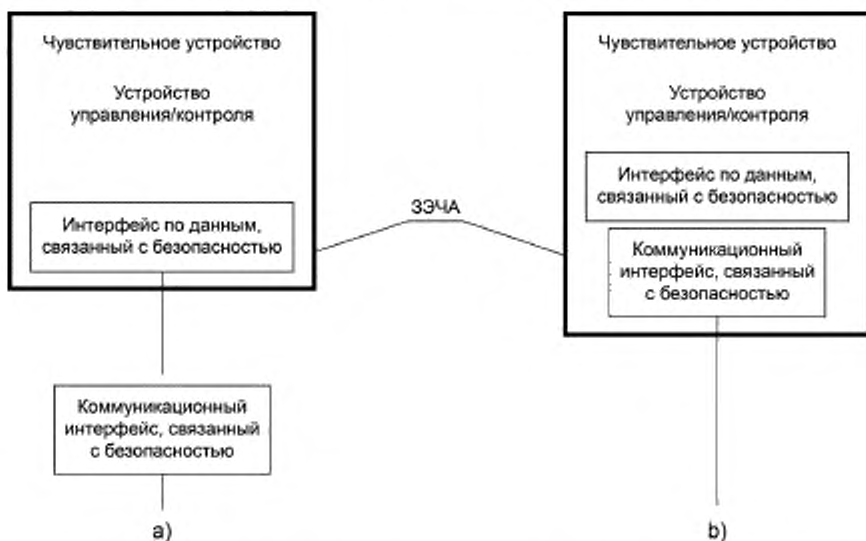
Чувствительное устройство

Устройство управления/контроля

Интерфейс по данным, связанный с безопасностью

ЗЭЧА

Коммуникационный интерфейс, связанный с безопасностью

a)

Чувствительное устройство

Устройство управления/контроля

Интерфейс по данным, связанный с безопасностью

Коммуникационный интерфейс, связанный с безопасностью

b)